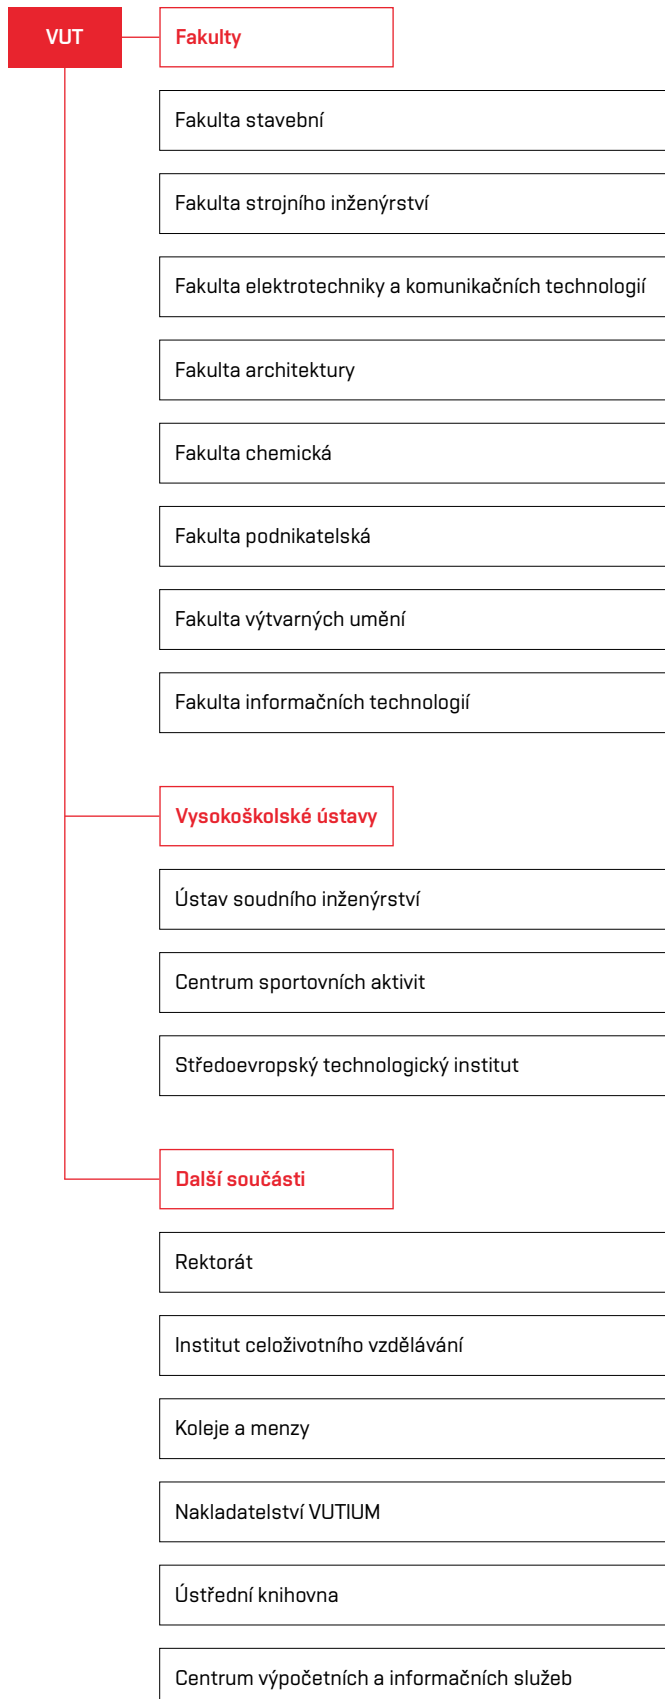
VUT

Fakulty

Fakulta stavební

Fakulta strojního inženýrství

Fakulta elektrotechniky a komunikačních technologií

Fakulta architektury

Fakulta chemická

Fakulta podnikatelská

Fakulta výtvarných umění

Fakulta informačních technologií

Vysokoškolské ústavy

Ústav soudního inženýrství

Centrum sportovních aktivit

Středoevropský technologický institut

Další součásti

Rektorát

Institut celoživotního vzdělávání

Koleje a menzy

Nakladatelství VUTIUM

Ústřední knihovna

Centrum výpočetních a informačních služeb